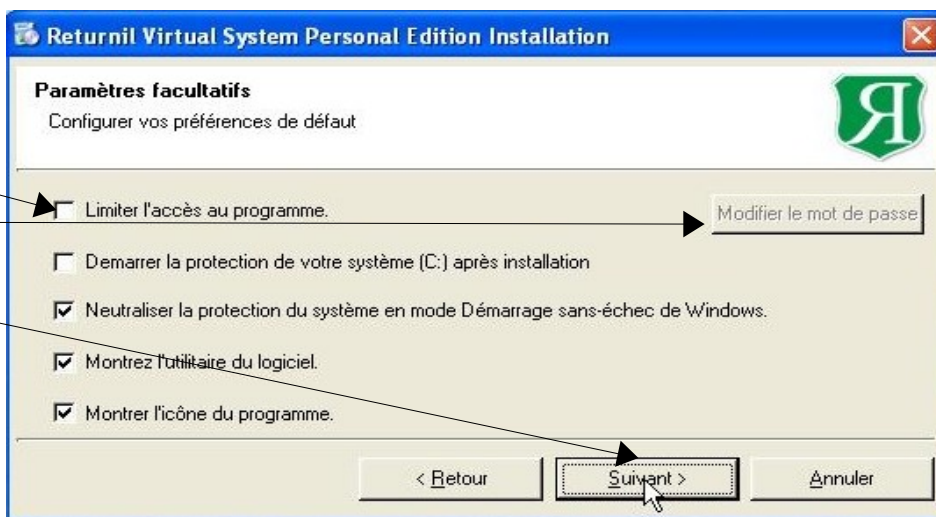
Returnil Virtual System Personal Edition Installation

Paramètres facultatifs
Configurer vos préférences de défaut

Limiter l'accès au programme.

Modifier le mot de passe

Demarrer la protection de votre système (C:) après installation

Neutraliser la protection du système en mode Démarrage sans-échec de Windows.

Montrez l'utilitaire du logiciel.

Montrer l'icône du programme.

< Retour

Suivant >

Annuler